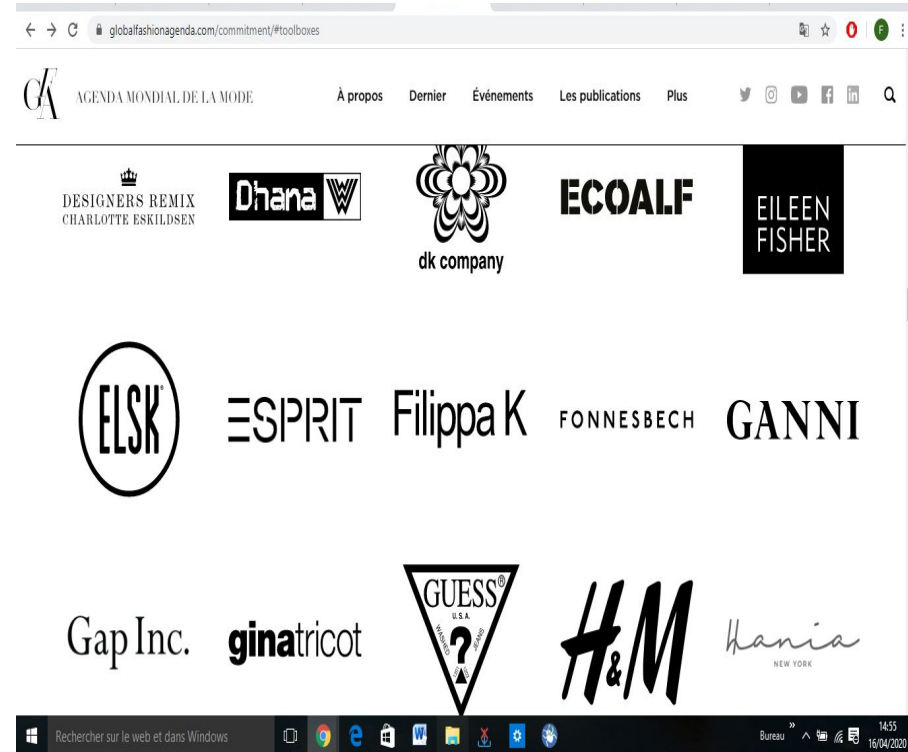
globalfashionagenda.com/commitment/#toolboxes

GA AGENDA MONDIAL DE LA MODE

À propos Dernier Événements Les publications Plus

DESIGNERS REMIX
CHARLOTTE ESKILDSEN

Dhana W

dk company

ECOALF

EILEEN FISHER

ELSK®

ESPRIT

Filippa K

FONNESBECH

GANNI

Gap Inc.

ginatricot

GUESS®
U.S.A.
WASHED JEANS
?

H&M

Hania
NEW YORK

Rechercher sur le web et dans Windows

Bureau

14:55
16/04/2020